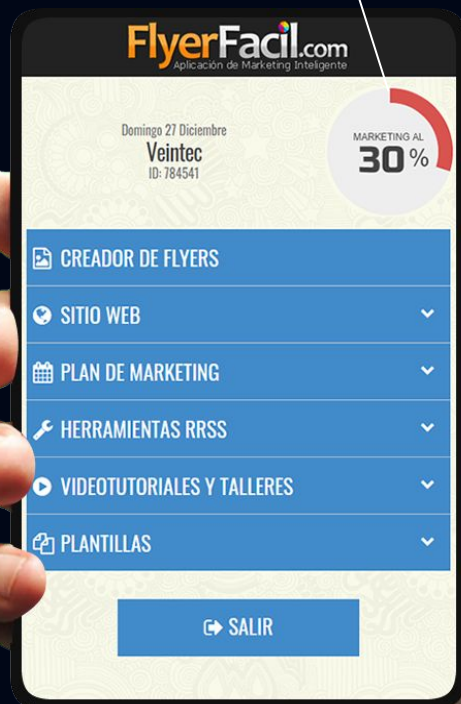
FlyerFacil.com
Aplicación de Marketing Inteligente

Domingo 27 Diciembre
Veintec
ID: 784541

MARKETING AL
30%

CREADOR DE FLYERS
SITIO WEB
PLAN DE MARKETING
HERRAMIENTAS RRSS
VIDEOTUTORIALES Y TALLERES
PLANTILLAS

SALIR